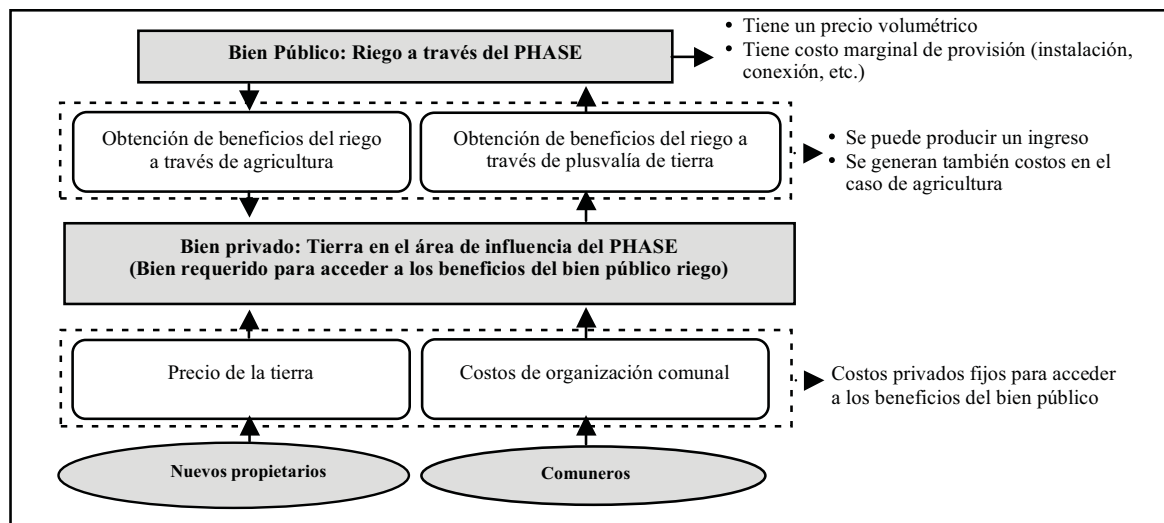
Bien Público: Riego a través del PHASE

• Tiene un precio volumétrico
• Tiene costo marginal de provisión (instalación, conexión, etc.)

Obtención de beneficios del riego a través de agricultura

Obtención de beneficios del riego a través de plusvalía de tierra

• Se puede producir un ingreso
• Se generan también costos en el caso de agricultura

Bien privado: Tierra en el área de influencia del PHASE
(Bien requerido para acceder a los beneficios del bien público riego)

Precio de la tierra

Costos de organización comunal

Costos privados fijos para acceder a los beneficios del bien público

Nuevos propietarios

Comuneros